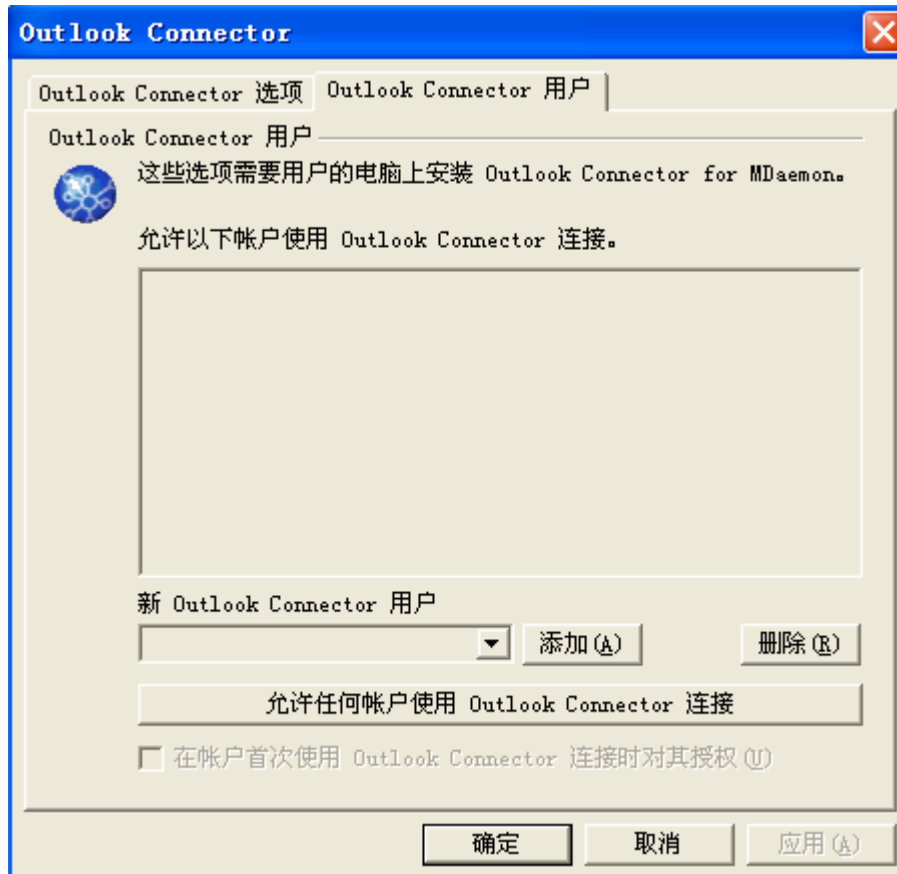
Outlook Connector

Outlook Connector 选项

Outlook Connector 用户

Outlook Connector 用户

这些选项需要用户的电脑上安装 Outlook Connector for MDaemon。

允许以下帐户使用 Outlook Connector 连接。

新 Outlook Connector 用户

添加(A)

删除(R)

允许任何帐户使用 Outlook Connector 连接

在帐户首次使用 Outlook Connector 连接时对其授权(U)

确定

取消

应用(A)